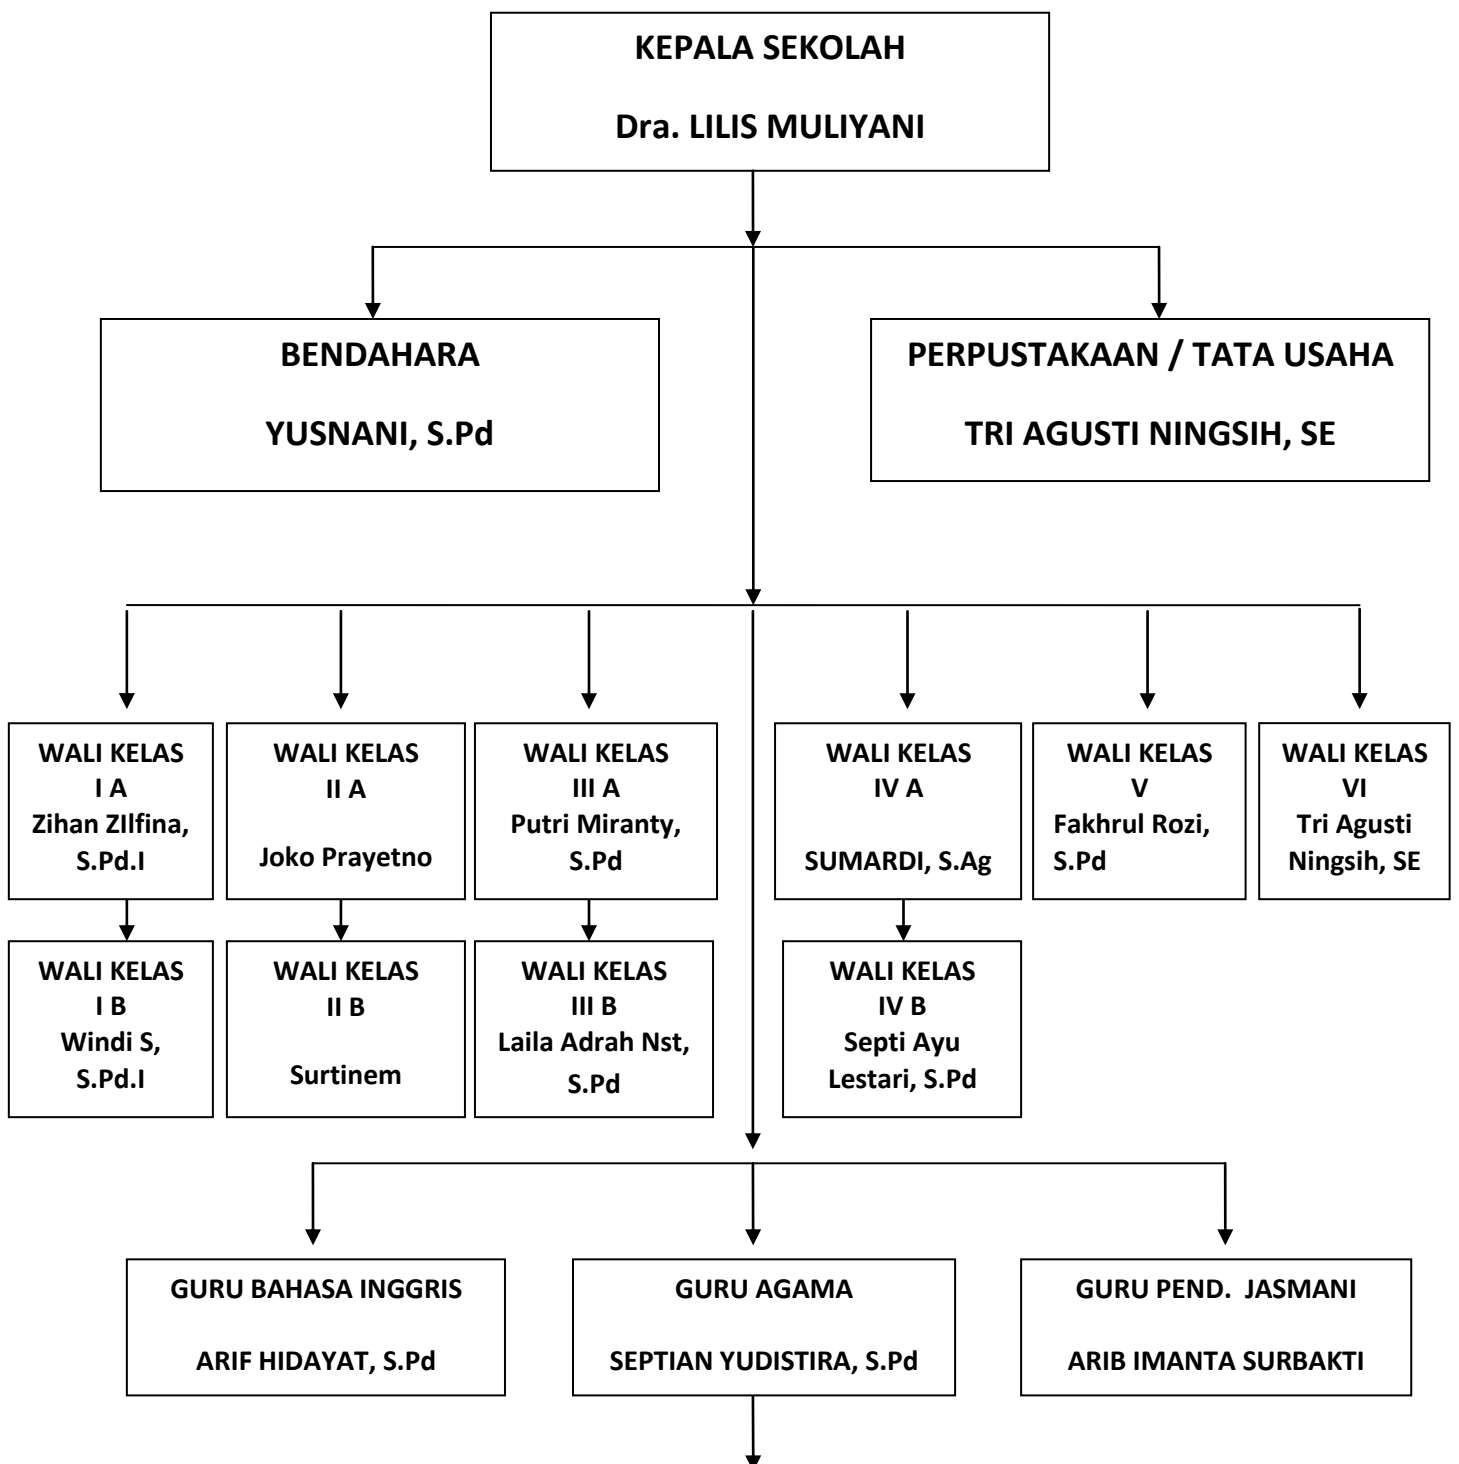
KEPALA SEKOLAH

Dra. LILIS MULIYANI

BENDAHARA

YUSNANI, S.Pd

PERPUSTAKAAN / TATA USAHA

TRI AGUSTI NINGSIH, SE

WALI KELAS
I A
Zihan ZIlfina, S.Pd.I

WALI KELAS
II A
Joko Prayetno

WALI KELAS
III A
Putri Miranty, S.Pd

WALI KELAS
IV A
SUMARDI, S.Ag

WALI KELAS
V
Fakhrul Rozi, S.Pd

WALI KELAS
VI
Tri Agusti Ningsih, SE

WALI KELAS
I B
Windi S, S.Pd.I

WALI KELAS
II B
Surtinem

WALI KELAS
III B
Laila Adrah Nst, S.Pd

WALI KELAS
IV B
Septi Ayu Lestari, S.Pd

GURU BAHASA INGGRIS

ARIF HIDAYAT, S.Pd

GURU AGAMA

SEPTIAN YUDISTIRA, S.Pd

GURU PEND. JASMANI

ARIB IMANTA SURBAKTI